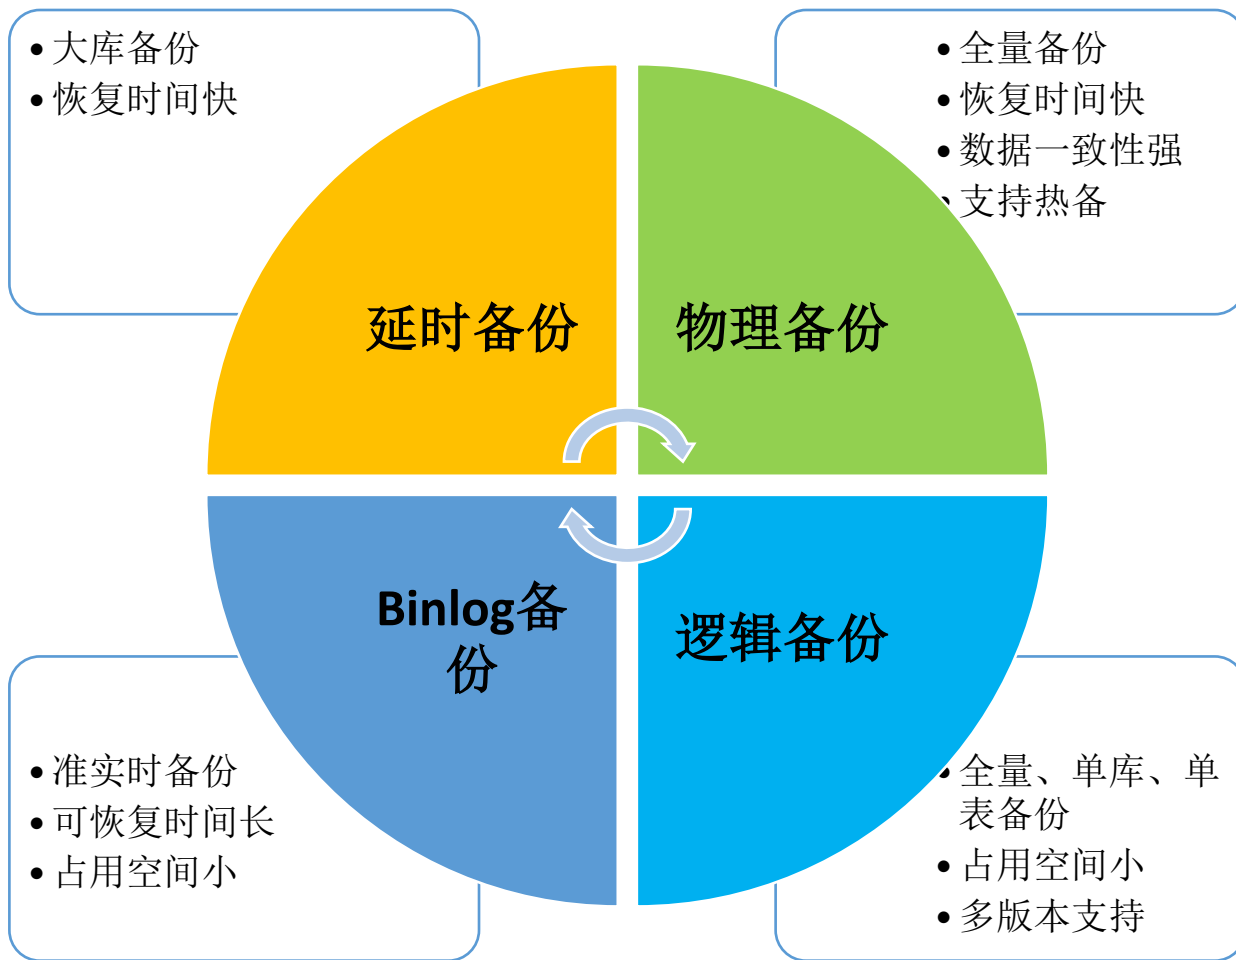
• 大库备份
• 恢复时间快

• 全量备份
• 恢复时间快
• 数据一致性强
• 支持热备

延时备份

物理备份

Binlog备份

逻辑备份

• 准实时备份
• 可恢复时间长
• 占用空间小

• 全量、单库、单表备份
• 占用空间小
• 多版本支持